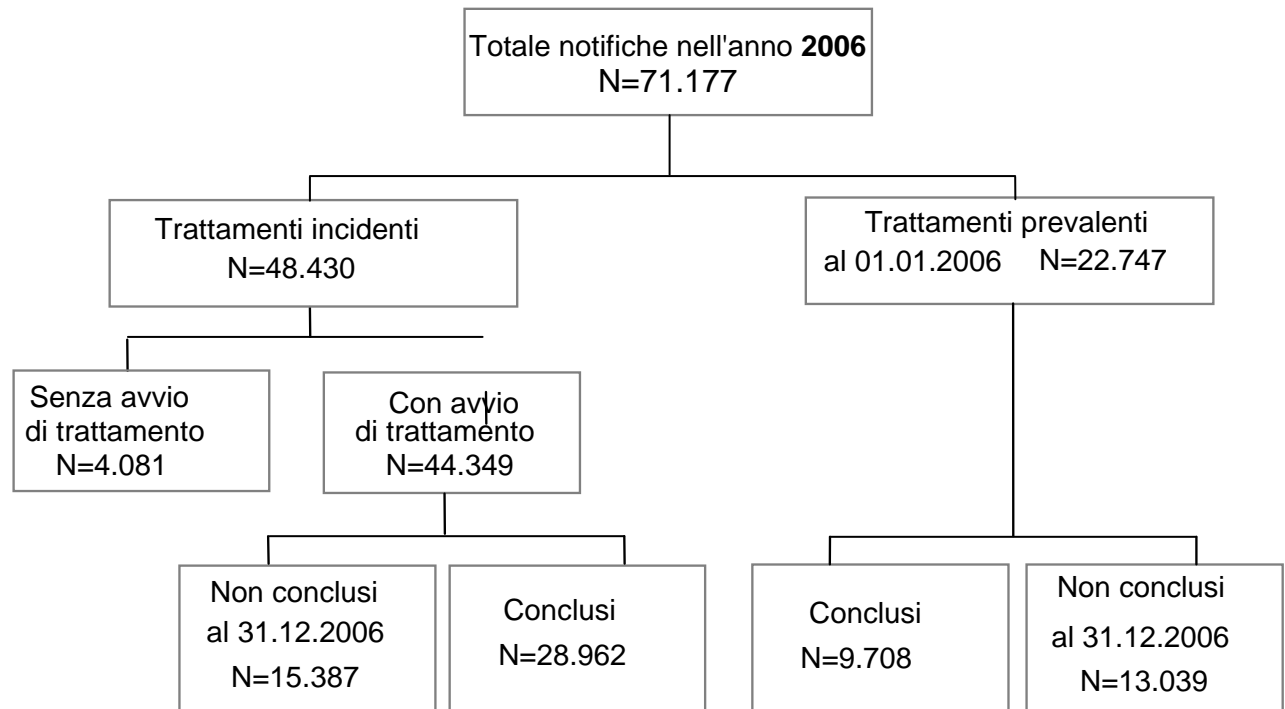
Totale notifiche nell'anno **2006**
N=71.177

Trattamenti incidenti
N=48.430

Trattamenti prevalenti
al 01.01.2006 N=22.747

Senza avvio
di trattamento
N=4.081

Con avvio
di trattamento
N=44.349

Non conclusi
al 31.12.2006
N=15.387

Conclusi
N=28.962

Conclusi
N=9.708

Non conclusi
al 31.12.2006
N=13.039